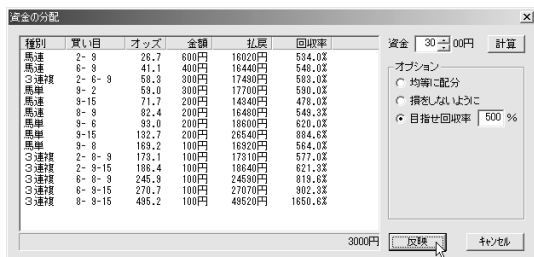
資金の分配

| 種別 | 買い目 | オッズ | 金額 | 払戻 | 回収率 |
|---|---|---|---|---|---|
| 馬連 | 2- 9 | 26.7 | 600円 | 16020円 | 534.0% |
| 馬連 | 6- 9 | 41.1 | 400円 | 16440円 | 548.0% |
| 3連複 | 2- 6- 9 | 58.3 | 300円 | 17490円 | 583.0% |
| 馬単 | 9- 2 | 59.0 | 300円 | 17700円 | 590.0% |
| 馬連 | 9-15 | 71.7 | 200円 | 14340円 | 478.0% |
| 馬連 | 8- 9 | 82.4 | 200円 | 16480円 | 549.3% |
| 馬単 | 9- 6 | 93.0 | 200円 | 18600円 | 620.0% |
| 馬単 | 9-15 | 132.7 | 200円 | 26540円 | 884.6% |
| 馬単 | 9- 8 | 169.2 | 100円 | 16920円 | 564.0% |
| 3連複 | 2- 8- 9 | 173.1 | 100円 | 17310円 | 577.0% |
| 3連複 | 2- 9-15 | 186.4 | 100円 | 18640円 | 621.3% |
| 3連複 | 6- 8- 9 | 245.9 | 100円 | 24590円 | 819.6% |
| 3連複 | 6- 9-15 | 270.7 | 100円 | 27070円 | 902.3% |
| 3連複 | 8- 9-15 | 495.2 | 100円 | 49520円 | 1650.6% |

資金 30 00円 計算

オプション
均等に配分
損をしないように
目指せ回収率 500 %

3000円 反映 キャンセル